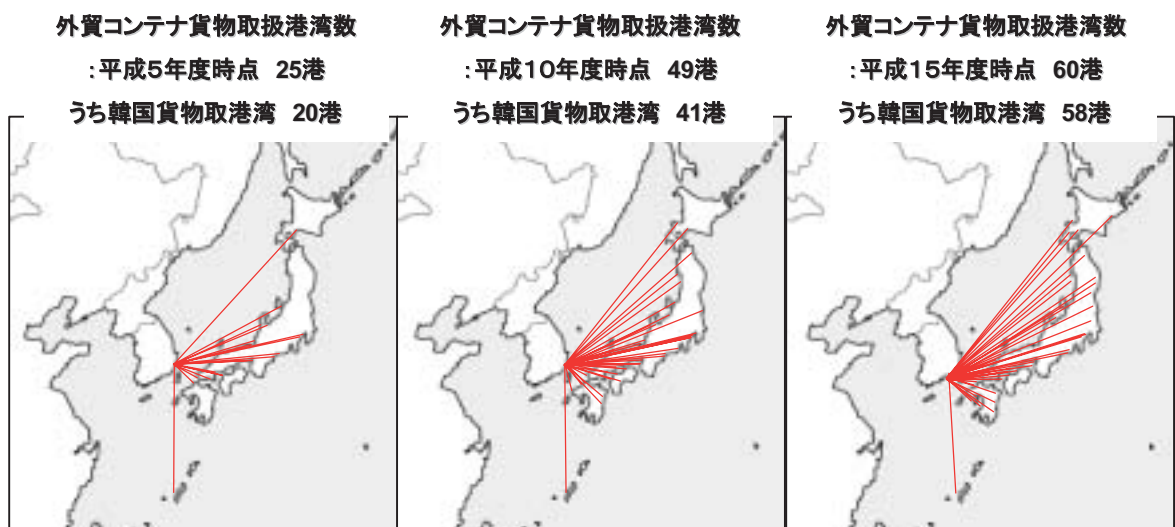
外貿コンテナ貨物取扱港湾数
:平成5年度時点 25港
うち韓国貨物取港湾 20港

外貿コンテナ貨物取扱港湾数
:平成10年度時点 49港
うち韓国貨物取港湾 41港

外貿コンテナ貨物取扱港湾数
:平成15年度時点 60港
うち韓国貨物取港湾 58港